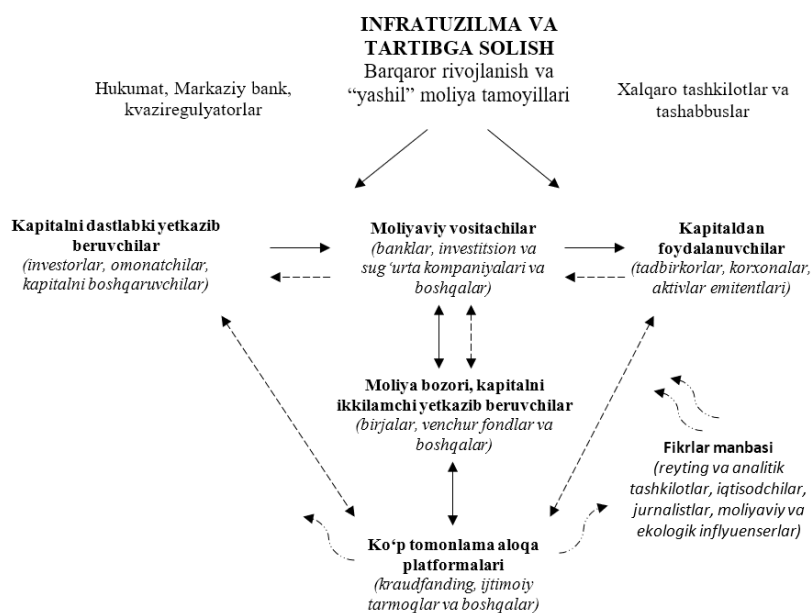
INFRATUZILMA VA TARTIBGA SOLISH
Barqaror rivojlanish va "yashil" moliya tamoyillari

Hukumat, Markaziy bank, kvaziregulyatorlar

Xalqaro tashkilotlar va tashabbuslar

Kapitalni dastlabki yetkazib beruvchilar
(investorlar, omonatchilar, kapitalni boshqaruvchilar)

Moliyaviy vositachilar
(banklar, investitsion va sug'urta kompaniyalari va boshqalar)

Kapitaldan foydalanuvchilar
(tadbirkorlar, korxonalar, aktivlar emitentlari)

Moliya bozori, kapitalni ikkilamchi yetkazib beruvchilar
(birjalar, venchur fondlar va boshqalar)

Fikrlar manbasi
(reyting va analitik tashkilotlar, iqtisodchilar, jurnalistlar, moliyaviy va ekologik inflyuenserlar)

Ko'p tomonlama aloqa platformalari
(kraudfanding, ijtimoiy tarmoqlar va boshqalar)